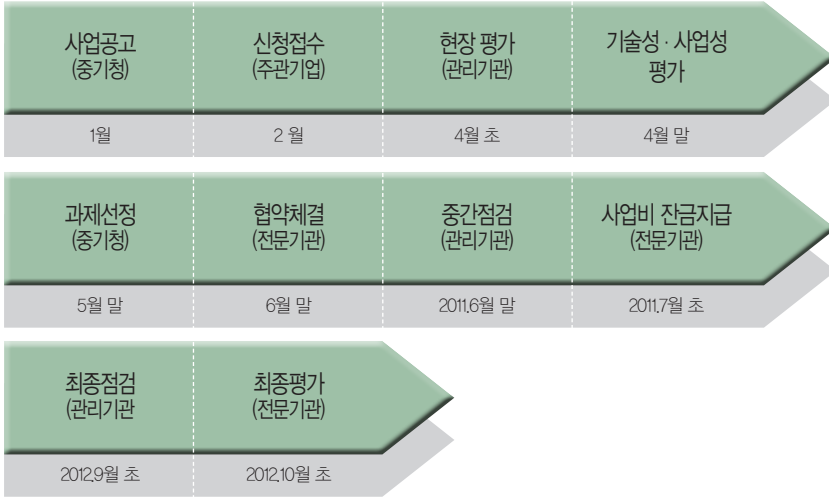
사업공고
(중기청)

1월

신청접수
(주관기업)

2 월

현장 평가
(관리기관)

4월 초

기술성 · 사업성
평가

4월 말

과제선정
(중기청)

5월 말

협약체결
(전문기관)

6월 말

중간점검
(관리기관)

2011.6월 말

사업비 잔금지급
(전문기관)

2011.7월 초

최종점검
(관리기관

2012.9월 초

최종평가
(전문기관)

2012.10월 초